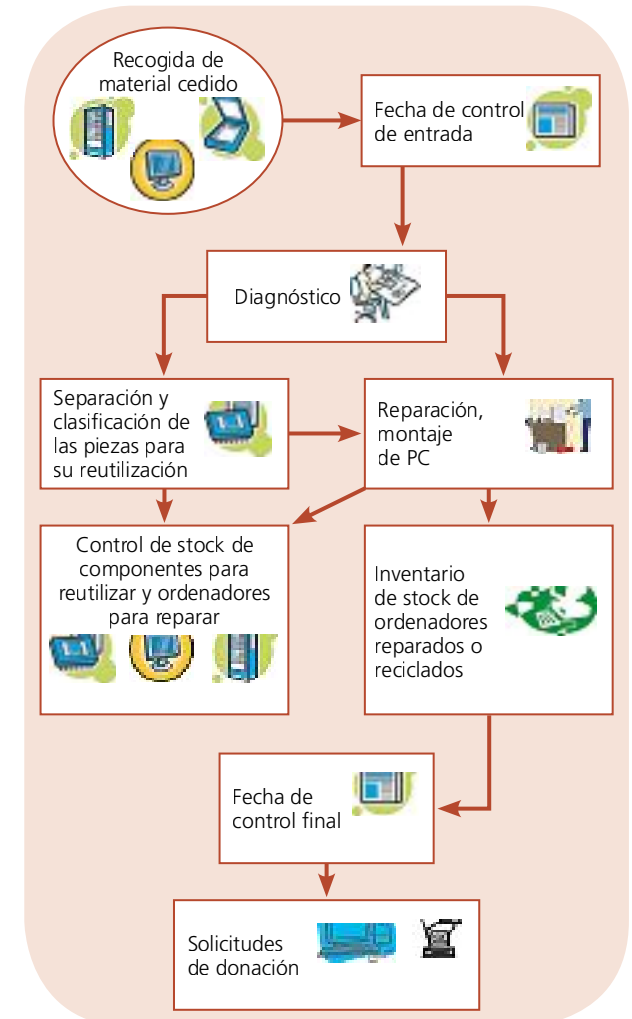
Recogida de material cedido

Fecha de control de entrada

Diagnóstico

Separación y clasificación de las piezas para su reutilización

Reparación, montaje de PC

Control de stock de componentes para reutilizar y ordenadores para reparar

Inventario de stock de ordenadores reparados o reciclados

Fecha de control final

Solicitudes de donación